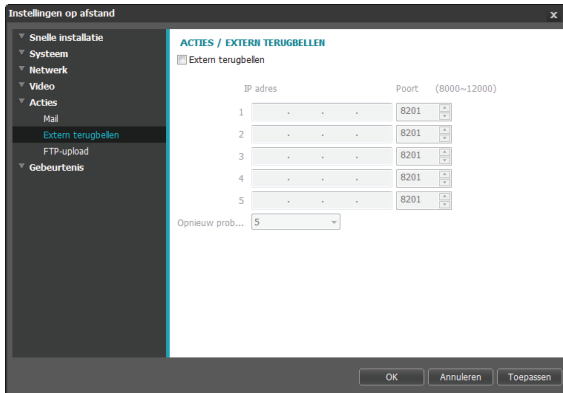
Instellingen op afstand

x

Snelle installatie
Systeem
Netwerk
Video
Acties
Mail
Extern terugbellen
FTP-upload
Gebeurtenis

ACTIES / EXTERN TERUGBELLEN

Extern terugbellen

| | IP adres | Poort (8000~12000) |
|---|---|---|
| 1 | . . . | 8201 |
| 2 | . . . | 8201 |
| 3 | . . . | 8201 |
| 4 | . . . | 8201 |
| 5 | . . . | 8201 |

Opnieuw prob... 5

OK Annuleren Toepassen